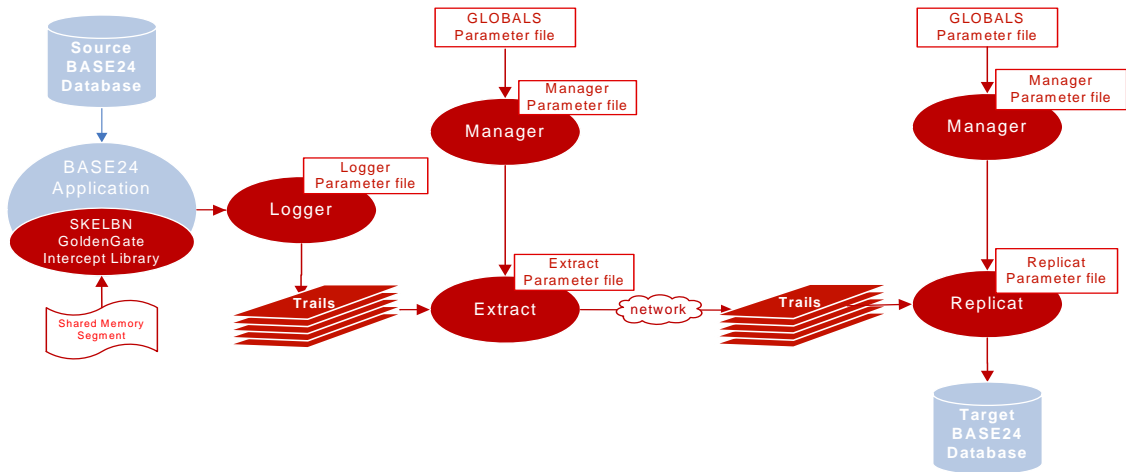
Source BASE24 Database

BASE24 Application

SKELBN GoldenGate Intercept Library

Shared Memory Segment

Logger Parameter file

Logger

Trails

GLOBALS Parameter file

Manager Parameter file

Manager

Extract Parameter file

Extract

network

Trails

GLOBALS Parameter file

Manager Parameter file

Manager

Replicat Parameter file

Replicat

Target BASE24 Database